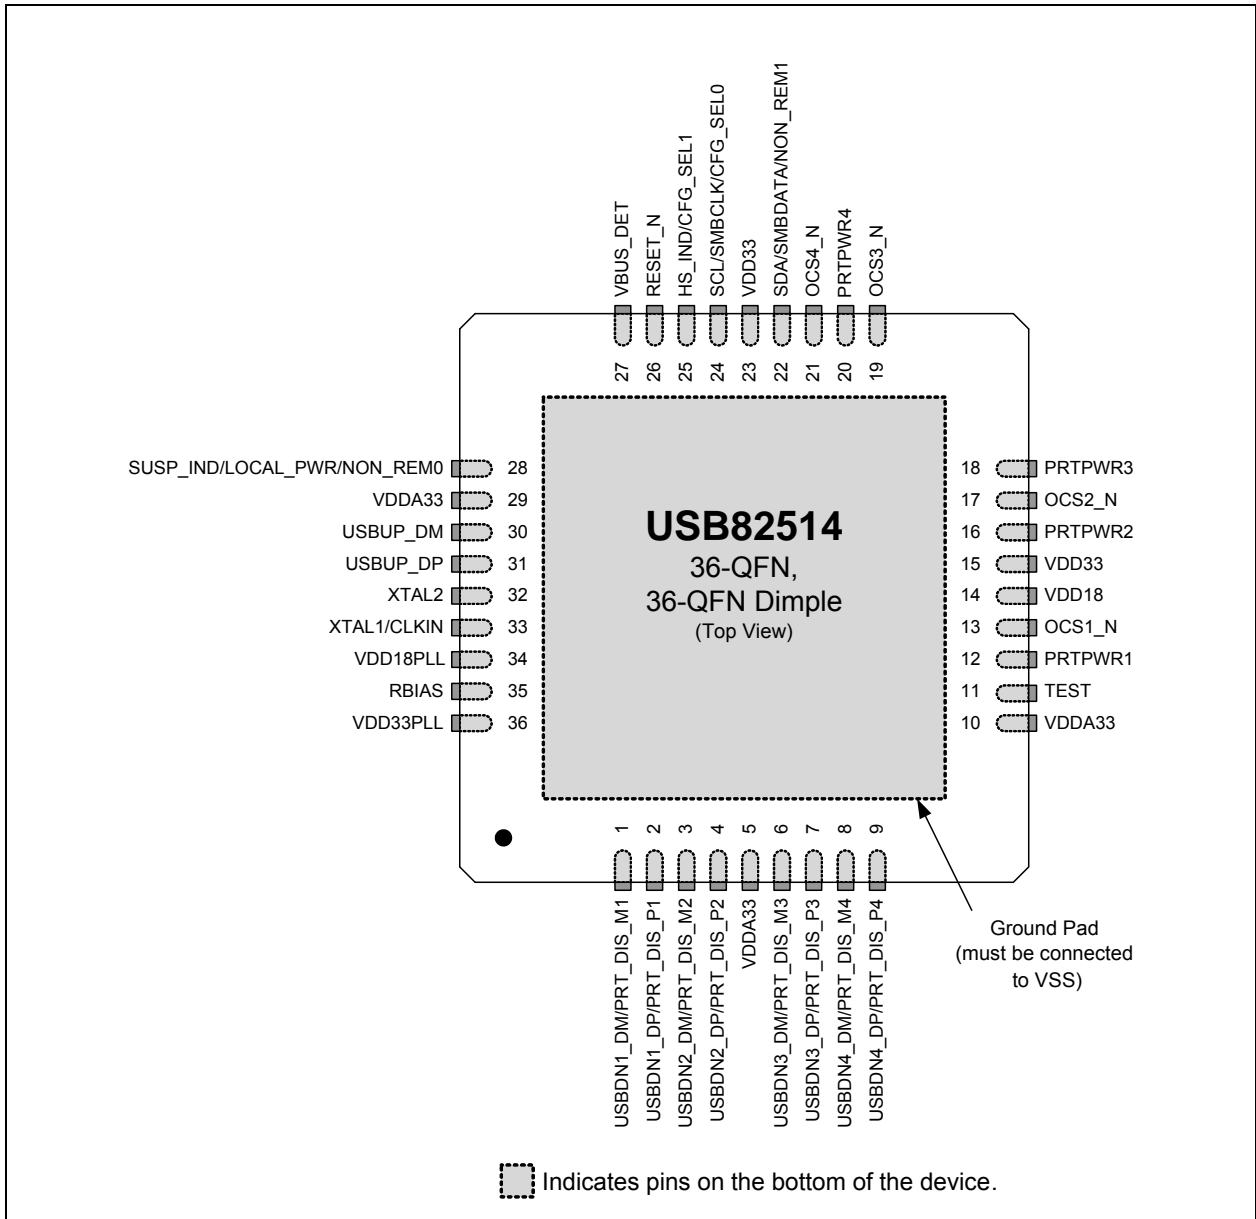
VBUS_DET
RESET_N
HS_IND/CFG_SEL1
SCL/SMBCLK/CFG_SEL0
VDD33
SDA/SMBDATA/NON_REM1
OCS4_N
PRTPWR4
OCS3_N

27
26
25
24
23
22
21
20
19

SUSP_IND/LOCAL_PWR/NON_REM0 28
VDDA33 29
USBUP_DM 30
USBUP_DP 31
XTAL2 32
XTAL1/CLKIN 33
VDD18PLL 34
RBIAS 35
VDD33PLL 36

USB82514
36-QFN,
36-QFN Dimple
(Top View)

18 PRTPWR3
17 OCS2_N
16 PRTPWR2
15 VDD33
14 VDD18
13 OCS1_N
12 PRTPWR1
11 TEST
10 VDDA33

1
2
3
4
5
6
7
8
9

USBDN1_DM/PRT_DIS_M1
USBDN1_DP/PRT_DIS_P1
USBDN2_DM/PRT_DIS_M2
USBDN2_DP/PRT_DIS_P2
VDDA33
USBDN3_DM/PRT_DIS_M3
USBDN3_DP/PRT_DIS_P3
USBDN4_DM/PRT_DIS_M4
USBDN4_DP/PRT_DIS_P4

Ground Pad
(must be connected
to VSS)

Indicates pins on the bottom of the device.